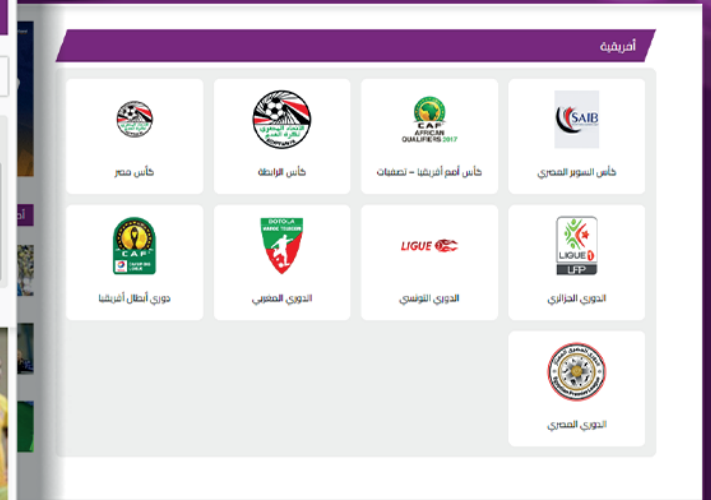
أفريقيا

SAIB
كأس السوبر المصري

CAF
AFRICAN QUALIFIERS 2017
كأس أمم أفريقيا - تصفيات

كأس الرابطة

كأس مصر

LIGUE 1
UFP
الدوري الجزائري

LIGUE
الدوري التونسي

BOTOLA
الدوري المغربي

CAF
دوري أبطال أفريقيا

الدوري المصري